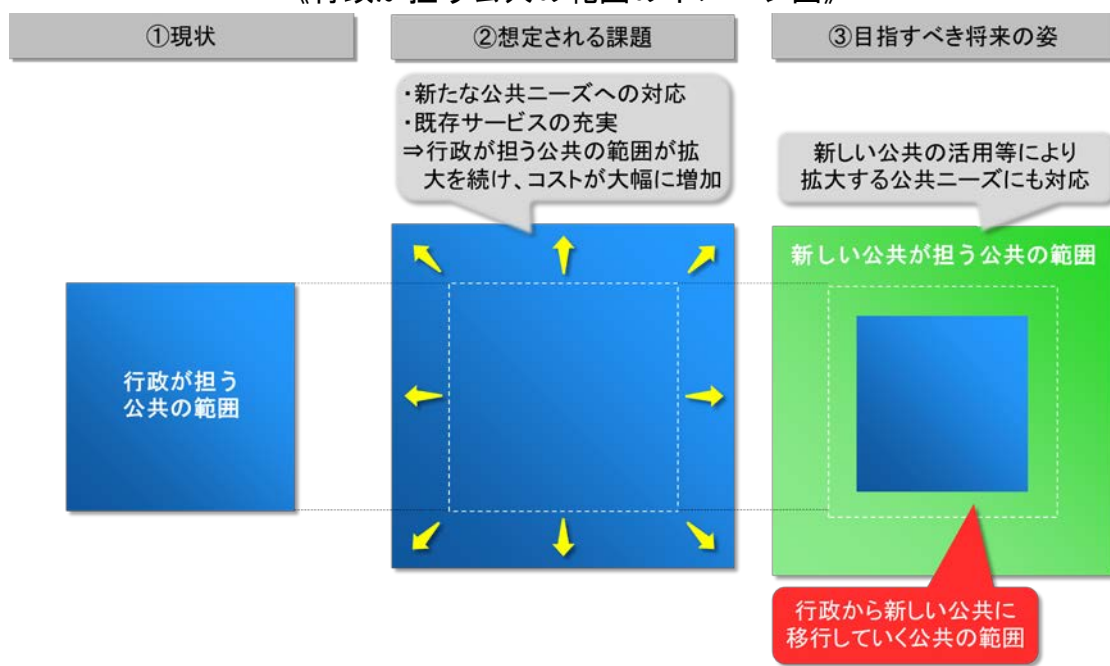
《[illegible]》

①現状

②想定される課題

③目指すべき将来の姿

・新たな公共ニーズへの対応
・既存サービスの充実
⇒行政が担う公共の範囲が拡大を続け、コストが大幅に増加

新しい公共の活用等により拡大する公共ニーズにも対応

新しい公共が担う公共の範囲

行政が担う公共の範囲

行政から新しい公共に移行していく公共の範囲